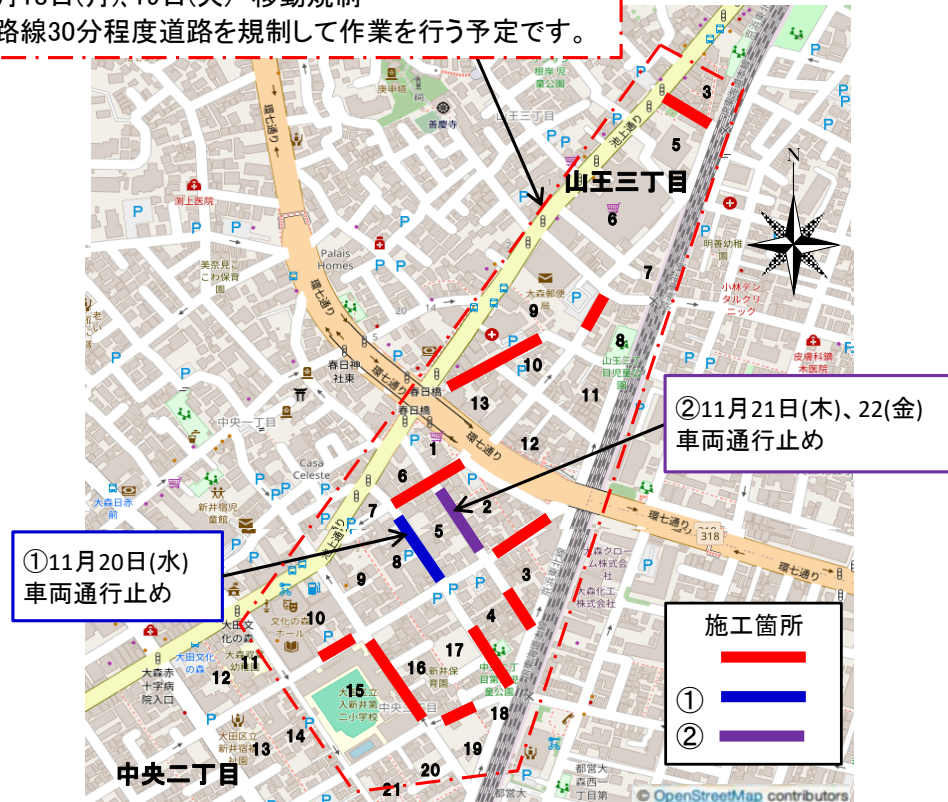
月18日(月)、19日(火) 移動規制
路線30分程度道路を規制して作業を行う予定です。

山王三丁目

②11月21日(木)、22(金)
車両通行止め

①11月20日(水)
車両通行止め

施工箇所
①
②

中央二丁目

3
5
6
7
8
9
10
11
12
13
1
2
3
4
5
6
7
8
9
10
11
12
13
14
15
16
17
18
19
20
21

根岸児童公園
山王三丁目
池上通り
善慶寺
慶華寺
環七通り
渕上医院
Palais Homes
美奈見こわ保育園
大森郵便局
春日神社東
春日橋
中央一丁目
Casa Celeste
大森日赤前
新井宿児童館
明香幼稚園
小林デンタルクリニック
皮膚科猿木医院
山王三丁目児童公園
大森クローム株式会社
大森化工株式会社
318
環七通り
大田文化の森
文化の森ホール
大森赤十字病院入口
大田区立入新井第二小学校
新井保育園
中央五丁目
大田区立新井宿幼
都営大森西一丁目
© OpenStreetMap contributors